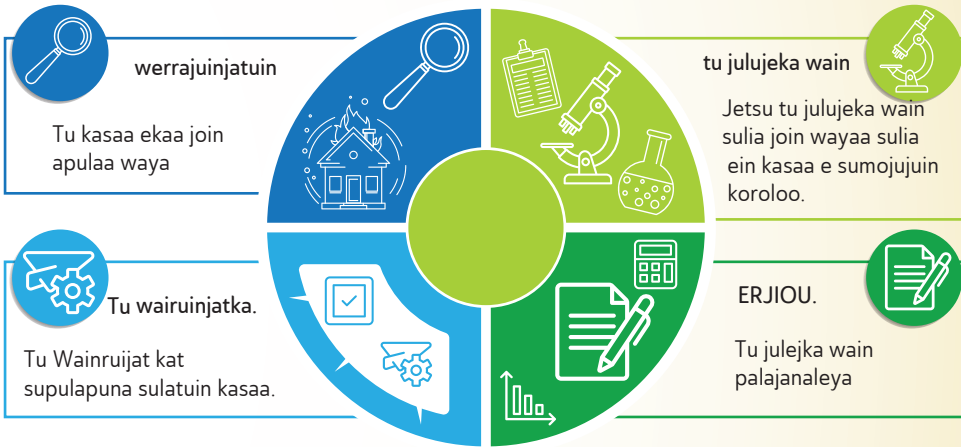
werrajuinjatuin

Tu kasaa ekaa join apulaa waya

tu julujeka wain

Jetsu tu julujeka wain sulia join wayaa sulia ein kasaa e sumojujuin koroloo.

Tu wairuinjatka.

Tu Wainruijat kat supulapuna sulatuin kasaa.

ERJIOU.

Tu julejka wain palajanaleya